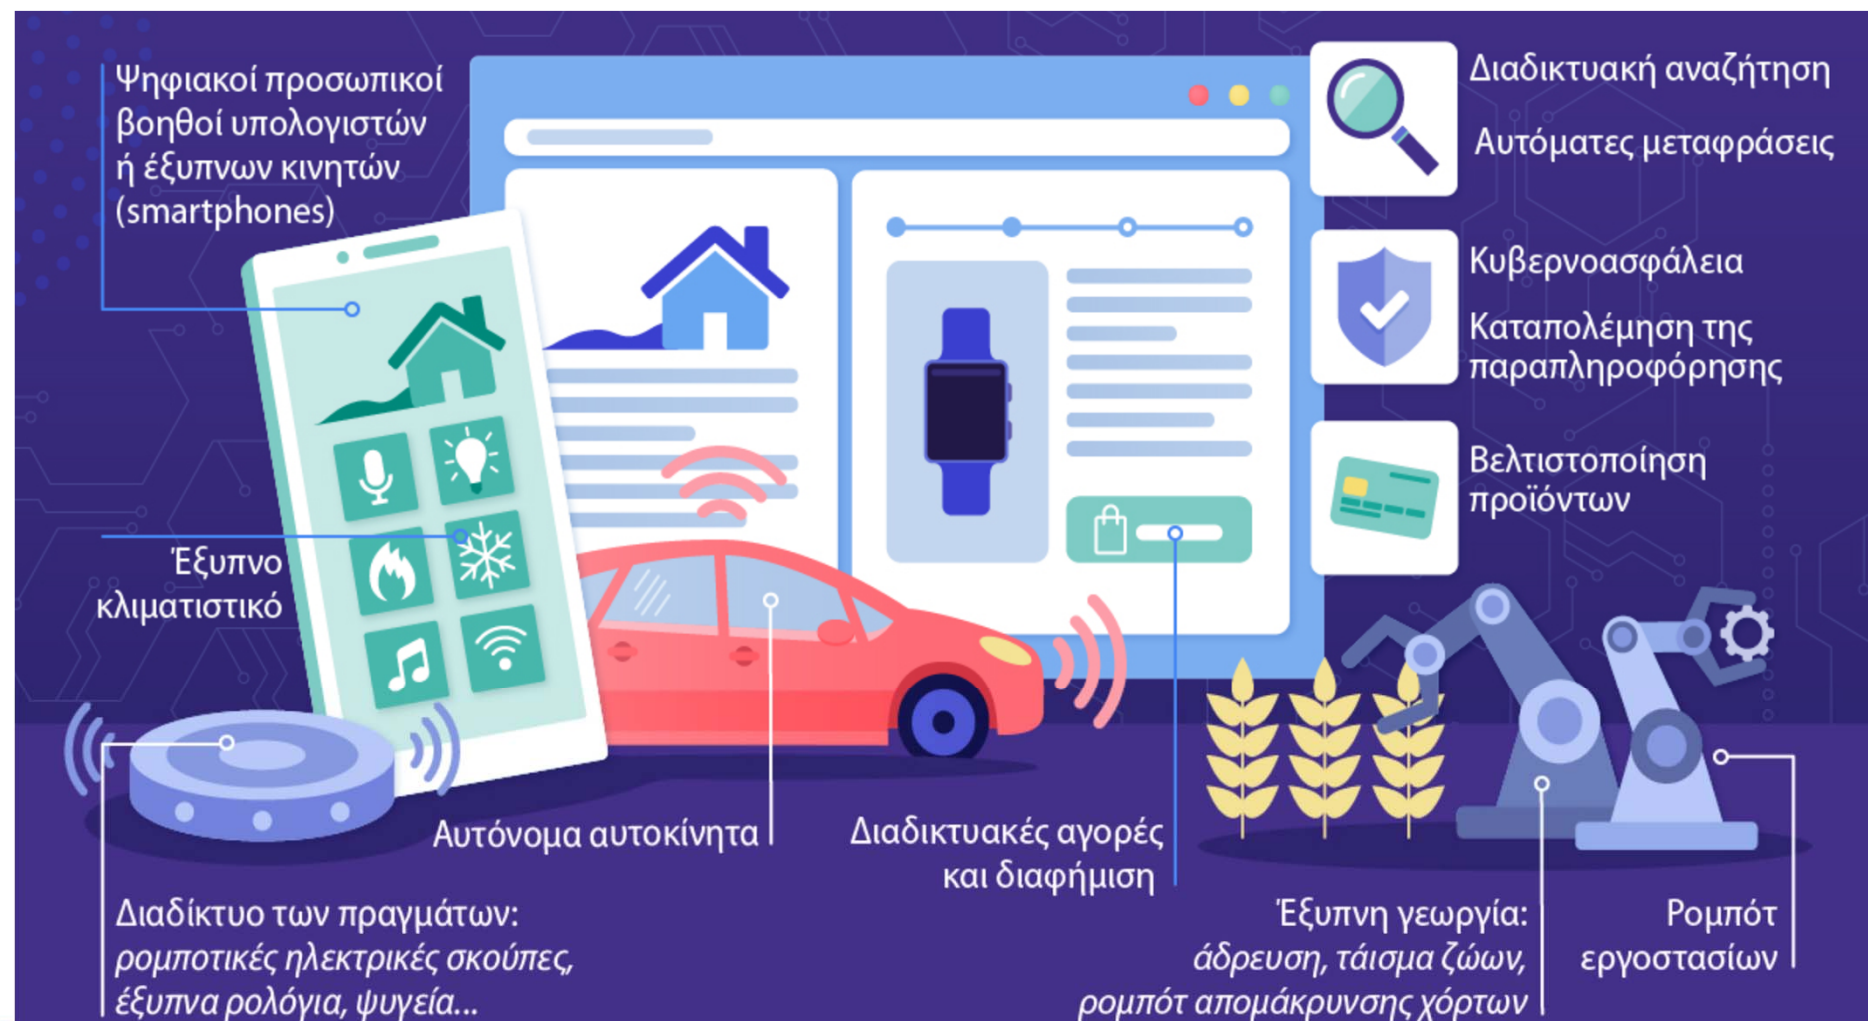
Ψηφιακοί προσωπικοί βοηθοί υπολογιστών ή έξυπνων κινητών (smartphones)

Διαδικτυακή αναζήτηση

Αυτόματες μεταφράσεις

Κυβερνοασφάλεια

Καταπολέμηση της παραπληροφόρησης

Βελτιστοποίηση προϊόντων

Έξυπνο κλιματιστικό

Αυτόνομα αυτοκίνητα

Διαδικτυακές αγορές και διαφήμιση

Διαδίκτυο των πραγμάτων: *ρομποτικές ηλεκτρικές σκούπες, έξυπνα ρολόγια, ψυγεία...*

Έξυπνη γεωργία: *άδρευση, τάισμα ζώων, ρομπότ απομάκρυνσης χόρτων*

Ρομπότ εργοστασίων